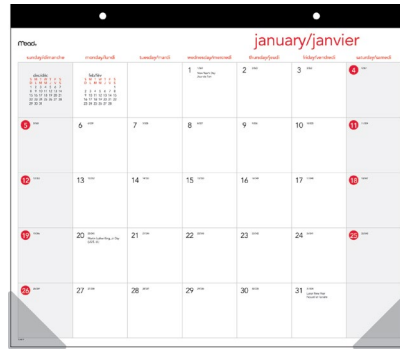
Mead

january/janvier

| sunday/dimanche | monday/lundi | tuesday/mardi | wednesday/mercredi | thursday/jeudi | friday/vendredi | saturday/samedi |
|---|---|---|---|---|---|---|
| décembre | février | | 1 New Year's Day | 2 | 3 | 4 |
| 5 | 6 | 7 | 8 | 9 | 10 | 11 |
| 12 | 13 | 14 | 15 | 16 | 17 | 18 |
| 19 | 20 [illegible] | 21 | 22 | 23 | 24 | 25 |
| 26 | 27 | 28 | 29 | 30 | 31 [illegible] | |